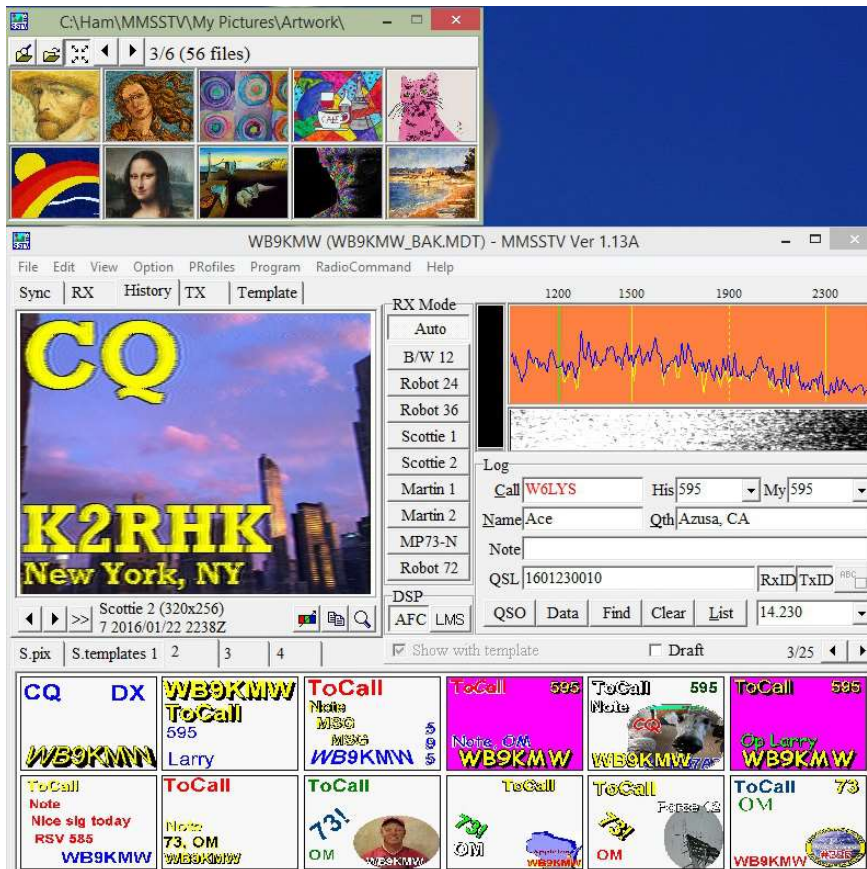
C:\Ham\MMSSTV\My Pictures\Artwork\

3/6 (56 files)

WB9KMW (WB9KMW_BAK.MDT) - MMSSTV Ver 1.13A

File Edit View Option PRofiles Program RadioCommand Help

Sync RX History TX Template

CQ
K2RHK
New York, NY

Scottie 2 (320x256)
7 2016/01/22 2238Z

RX Mode
Auto
B/W 12
Robot 24
Robot 36
Scottie 1
Scottie 2
Martin 1
Martin 2
MP73-N
Robot 72

DSP
AFC LMS

1200 1500 1900 2300

Log
Call W6LYS His 595 My 595
Name Ace Qth Azusa, CA
Note
QSL 1601230010 RxID TxID

QSO Data Find Clear List 14.230

S.pix S.templates 1 2 3 4

Show with template Draft 3/25

CQ DX WB9KMW
WB9KMW ToCall 595 Larry
ToCall Note MSG MSG WB9KMW 5 9 5
ToCall 595 Note, OM WB9KMW
ToCall 595 Note CQ WB9KMW
ToCall 595 Op Larry WB9KMW
ToCall Note Nice sig today RSV 585 WB9KMW
ToCall Note 73, OM WB9KMW
ToCall 73! OM WB9KMW
ToCall 73! OM WB9KMW
ToCall 73! OM
ToCall 73 OM WB9KMW